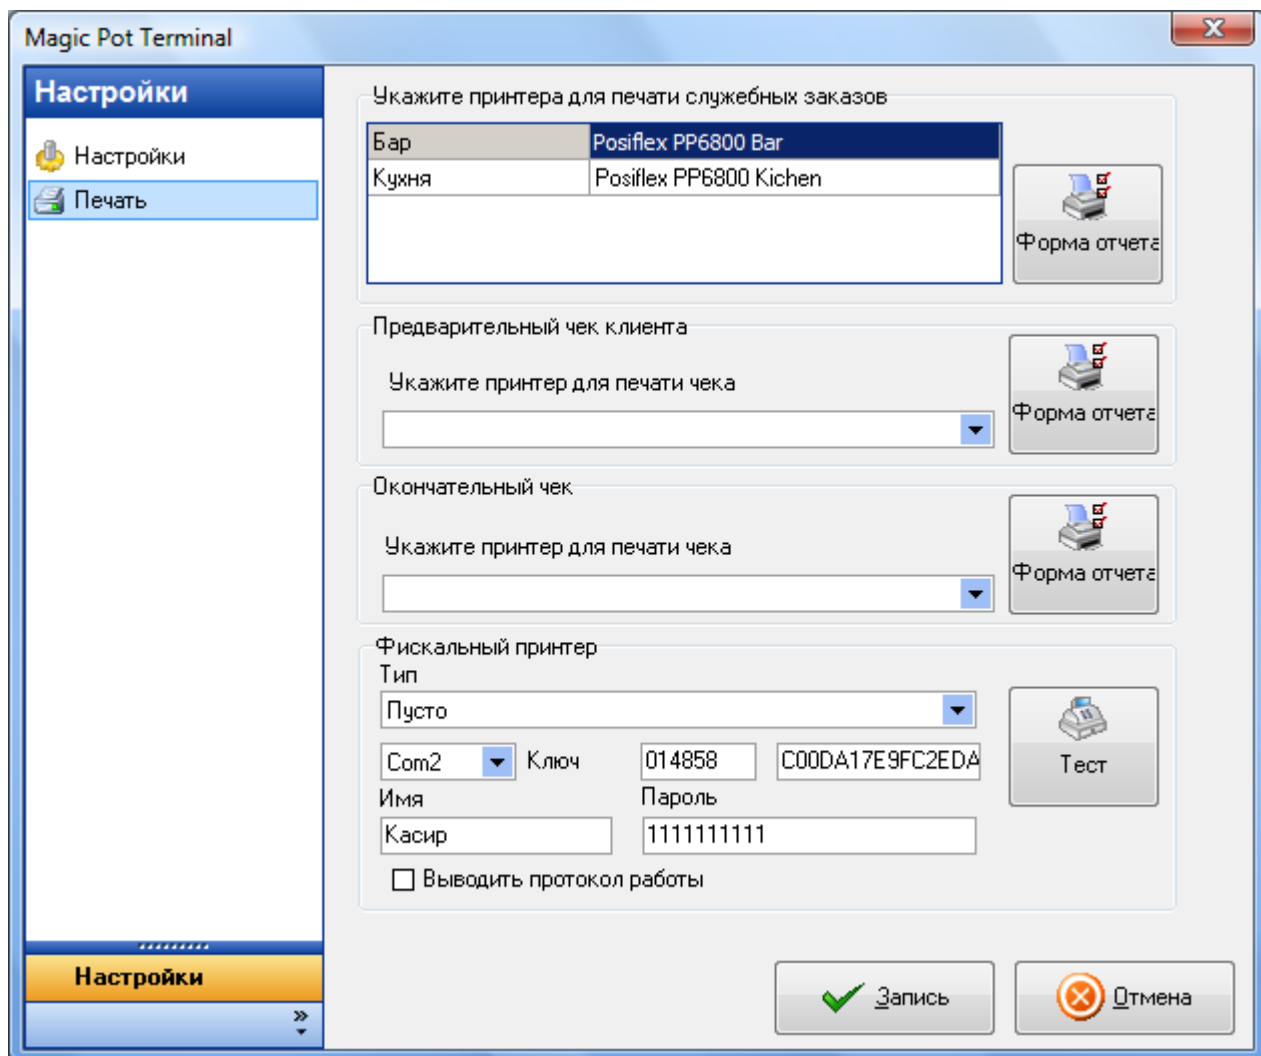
Magic Pot Terminal

Настройки

Настройки

Печать

Укажите принтера для печати служебных заказов

| Бар | Posiflex PP6800 Bar |
|---|---|
| Кухня | Posiflex PP6800 Kichen |

Форма отчета

Предварительный чек клиента

Укажите принтер для печати чека

Форма отчета

Окончательный чек

Укажите принтер для печати чека

Форма отчета

Фискальный принтер

Тип

Пусто

Com2

Ключ

014858

C00DA17E9FC2EDA

Имя

Касир

Пароль

1111111111

Выводить протокол работы

Тест

Настройки

Запись

Отмена